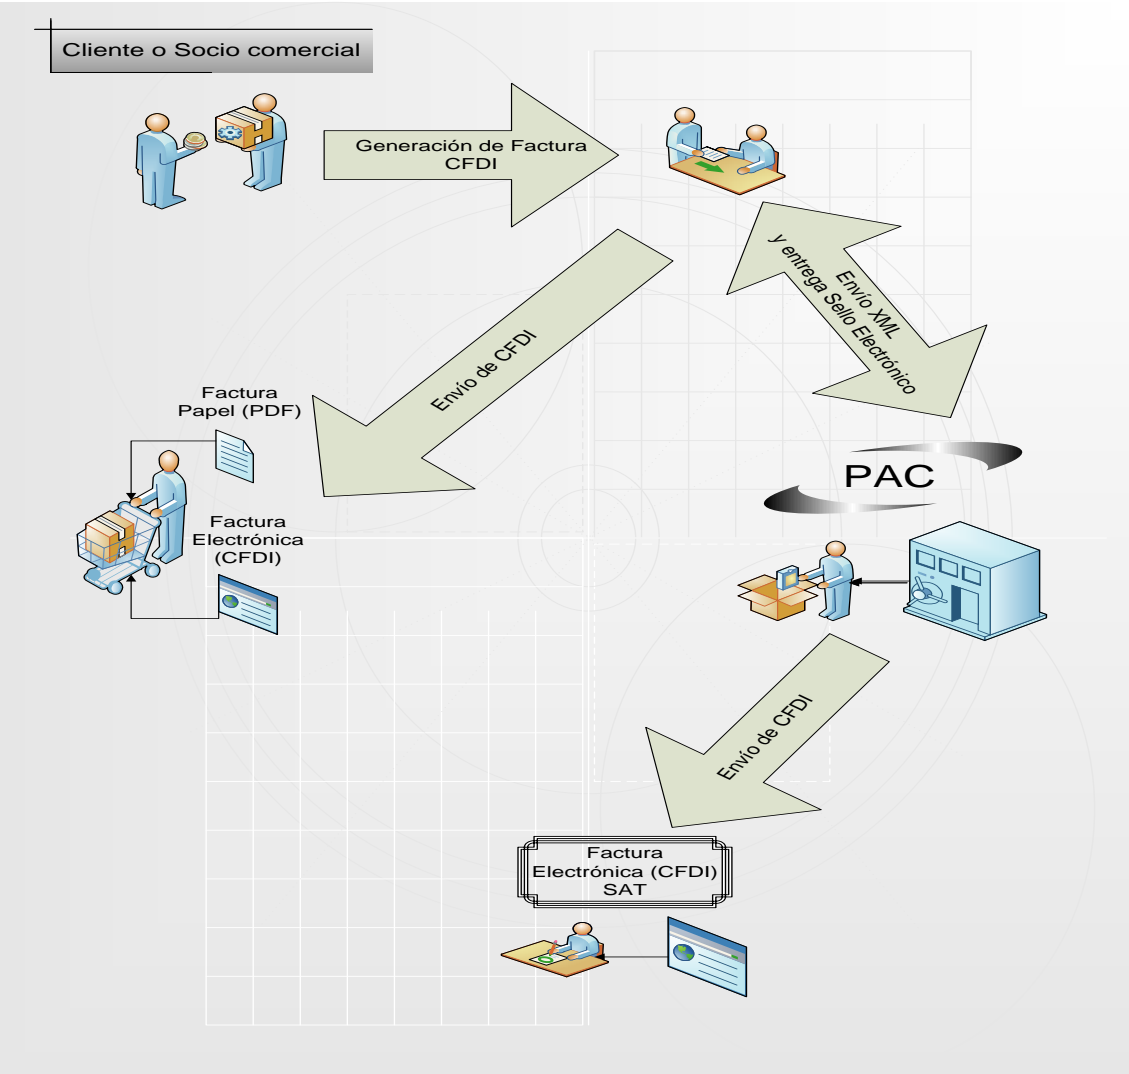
Cliente o Socio comercial

Generación de Factura CFDI

Envío XML y entrega Sello Electrónico

Envío de CFDI

Factura Papel (PDF)

Factura Electrónica (CFDI)

PAC

Envío de CFDI

Factura Electrónica (CFDI) SAT